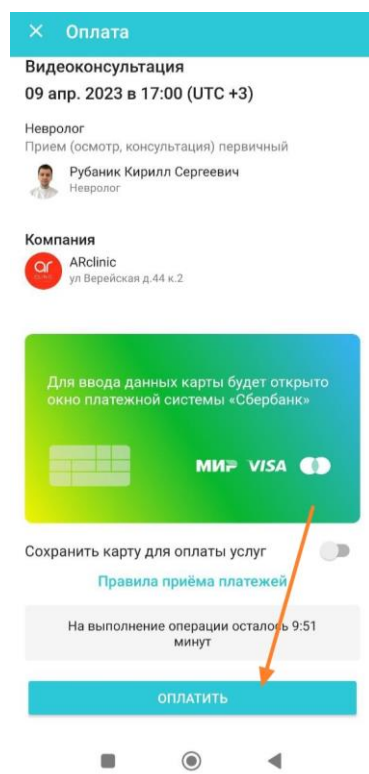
× Оплата

Видеоконсультация

09 апр. 2023 в 17:00 (UTC +3)

Невролог

Прием (осмотр, консультация) первичный

Рубаник Кирилл Сергеевич

Невролог

Компания

ar

ARclinic

ул Верейская д.44 к.2

Для ввода данных карты будет открыто окно платежной системы «Сбербанк»

МИР VISA

Сохранить карту для оплаты услуг

Правила приёма платежей

На выполнение операции осталось 9:51 минут

ОПЛАТИТЬ